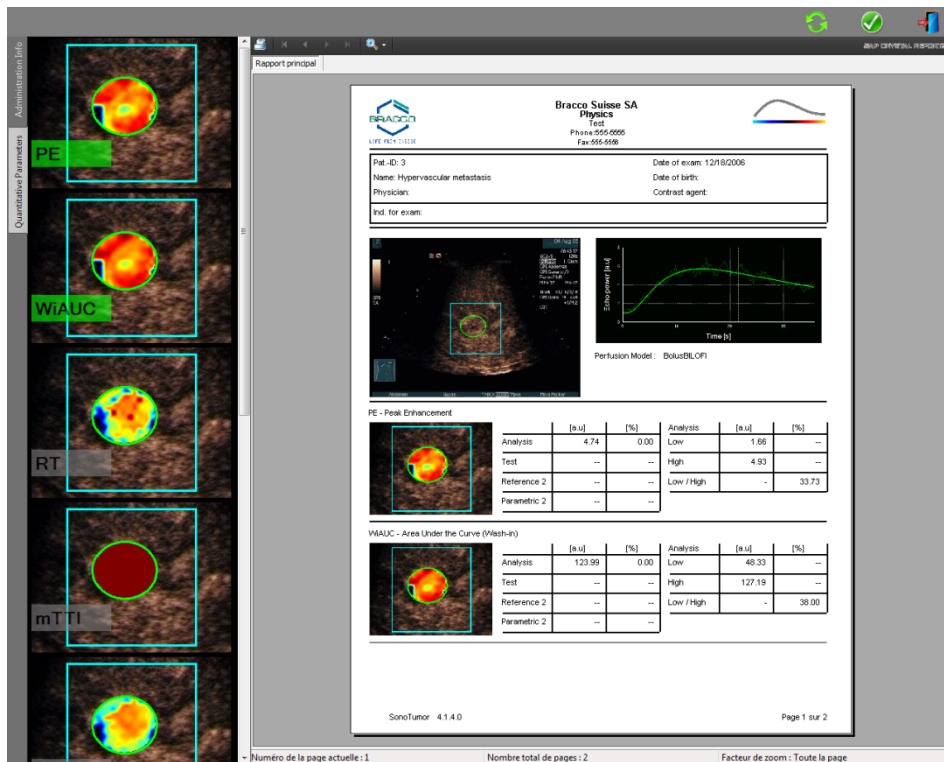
Administration Info
Quantitative Parameters

PE
WiAUC
RT
mTTI

Rapport principal

BRACCO
LIFE FROM INSIDE

Bracco Suisse SA
Physics
Test
Phone:555-5555
Fax:555-5558

Pat.-ID: 3
Name: Hypervascular metastasis
Physician:
Ind. for exam:
Date of exam: 12/18/2006
Date of birth:
Contrast agent:

Echo-power [a.u]
Time [s]

Perfusion Model : BolusBILOFI

PE - Peak Enhancement

| | [a.u] | [%] |
|---|---|---|
| Analysis | 4.74 | 0.00 |
| Test | -- | -- |
| Reference 2 | -- | -- |
| Parametric 2 | -- | -- |

| Analysis | [a.u] | [%] |
|---|---|---|
| Low | 1.66 | -- |
| High | 4.93 | -- |
| Low / High | - | 33.73 |

WiAUC - Area Under the Curve (Wash-in)

| | [a.u] | [%] |
|---|---|---|
| Analysis | 123.99 | 0.00 |
| Test | -- | -- |
| Reference 2 | -- | -- |
| Parametric 2 | -- | -- |

| Analysis | [a.u] | [%] |
|---|---|---|
| Low | 48.33 | -- |
| High | 127.19 | -- |
| Low / High | - | 38.00 |

SonoTumor 4.1.4.0
Page 1 sur 2

Numéro de la page actuelle : 1
Nombre total de pages : 2
Facteur de zoom : Toute la page